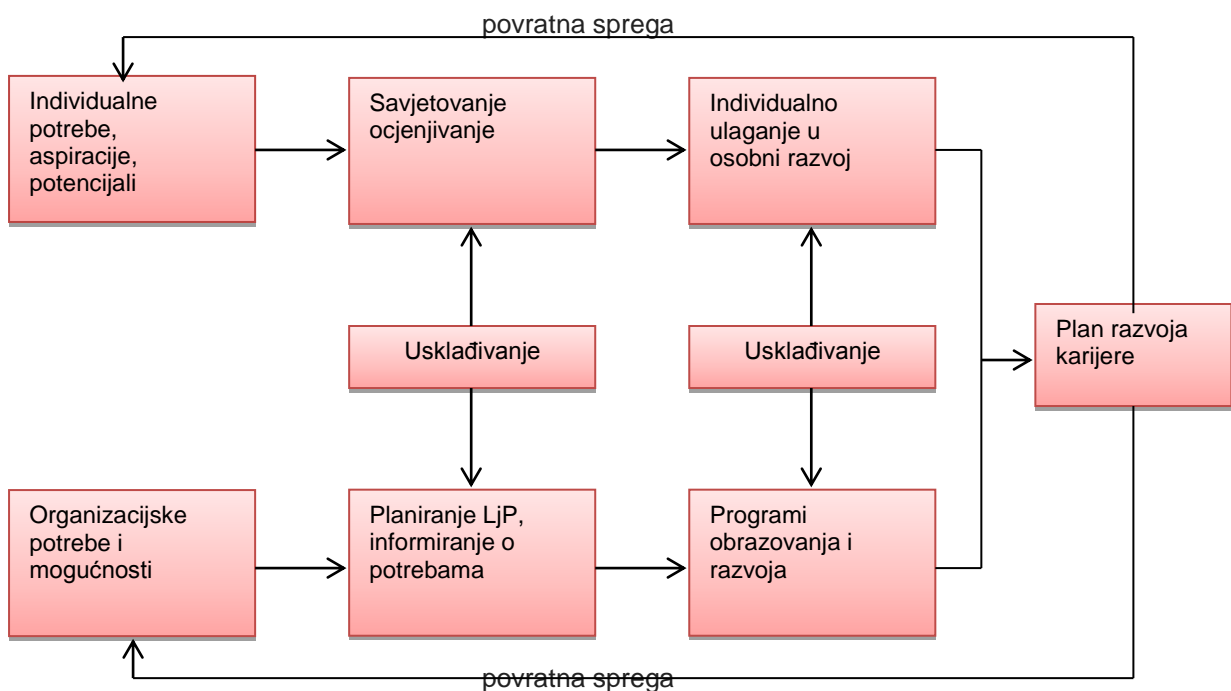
povratna sprega

Individualne potrebe, aspiracije, potencijali

Savjetovanje ocjenjivanje

Individualno ulaganje u osobni razvoj

Usklađivanje

Usklađivanje

Plan razvoja karijere

Organizacijske potrebe i mogućnosti

Planiranje LjP, informiranje o potrebama

Programi obrazovanja i razvoja

povratna sprega